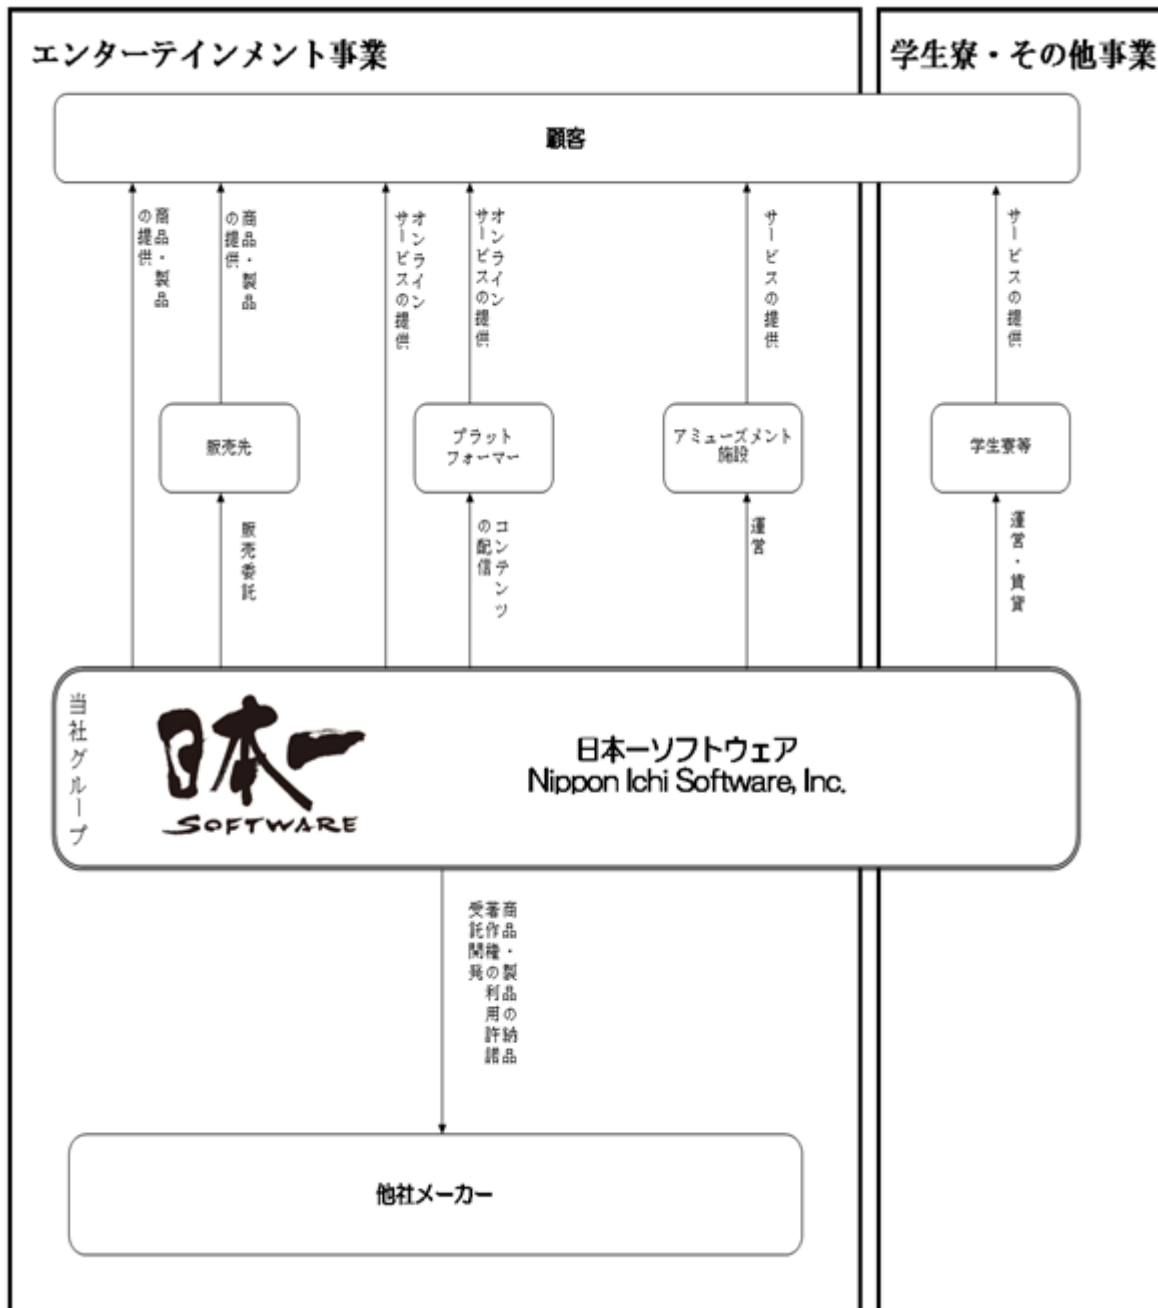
エンターテインメント事業

学生寮・その他事業

顧客

商品・製品の提供

商品・製品の提供

オンラインサービスの提供

オンラインサービスの提供

サービスの提供

サービスの提供

販売先

プラットフォーマー

アミューズメント施設

学生寮等

販売委託

コンテンツの配信

運営

運営・賃貸

当社グループ

日本一 SOFTWARE

日本一ソフトウェア
Nippon Ichi Software, Inc.

商品・製品の納品
著作権の利用許諾
受託開発

他社メーカー